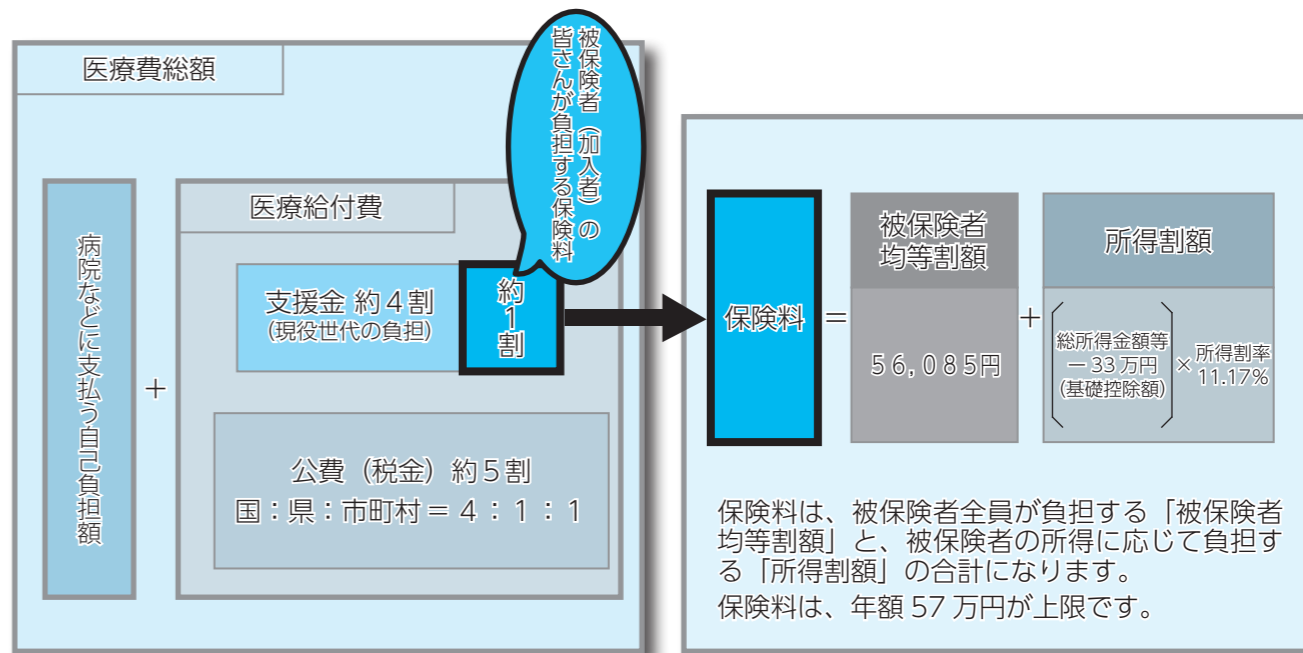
医療費総額

病院などに支払う自己負担額

＋

医療給付費

支援金 約４割
（現役世代の負担）

約
１
割

被保険者（加入者）の皆さんが負担する保険料

公費（税金）約５割
国：県：市町村＝４：１：１

保険料 ＝

被保険者
均等割額

５６，０８５円

＋

所得割額

（総所得金額等
－33万円
（基礎控除額））× 所得割率
11.17%

保険料は、被保険者全員が負担する「被保険者均等割額」と、被保険者の所得に応じて負担する「所得割額」の合計になります。

保険料は、年額 57 万円が上限です。